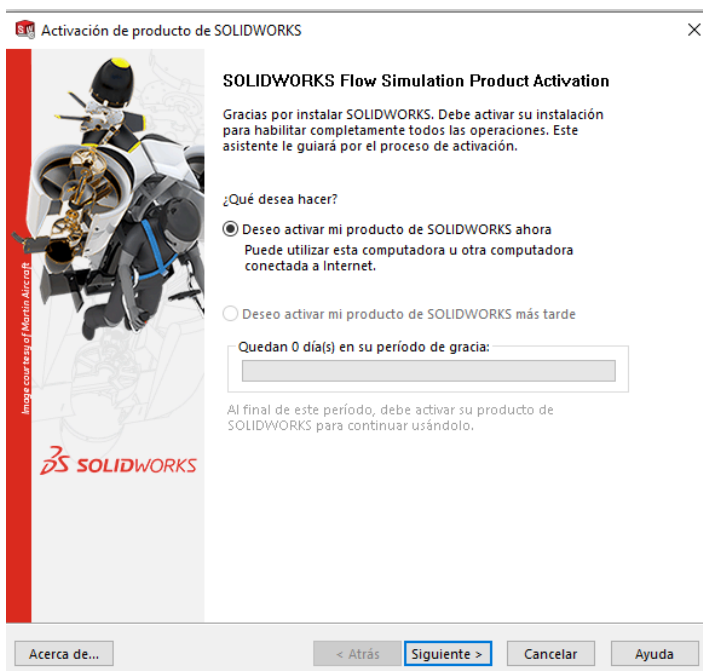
Activación de producto de SOLIDWORKS

SOLIDWORKS Flow Simulation Product Activation

Gracias por instalar SOLIDWORKS. Debe activar su instalación para habilitar completamente todos las operaciones. Este asistente le guiará por el proceso de activación.

¿Qué desea hacer?

Deseo activar mi producto de SOLIDWORKS ahora
Puede utilizar esta computadora u otra computadora conectada a Internet.

Deseo activar mi producto de SOLIDWORKS más tarde

Quedan 0 día(s) en su período de gracia:

Al final de este período, debe activar su producto de SOLIDWORKS para continuar usándolo.

Image courtesy of Martin Aircraft

SOLIDWORKS

Acerca de...
< Atrás
Siguiente >
Cancelar
Ayuda